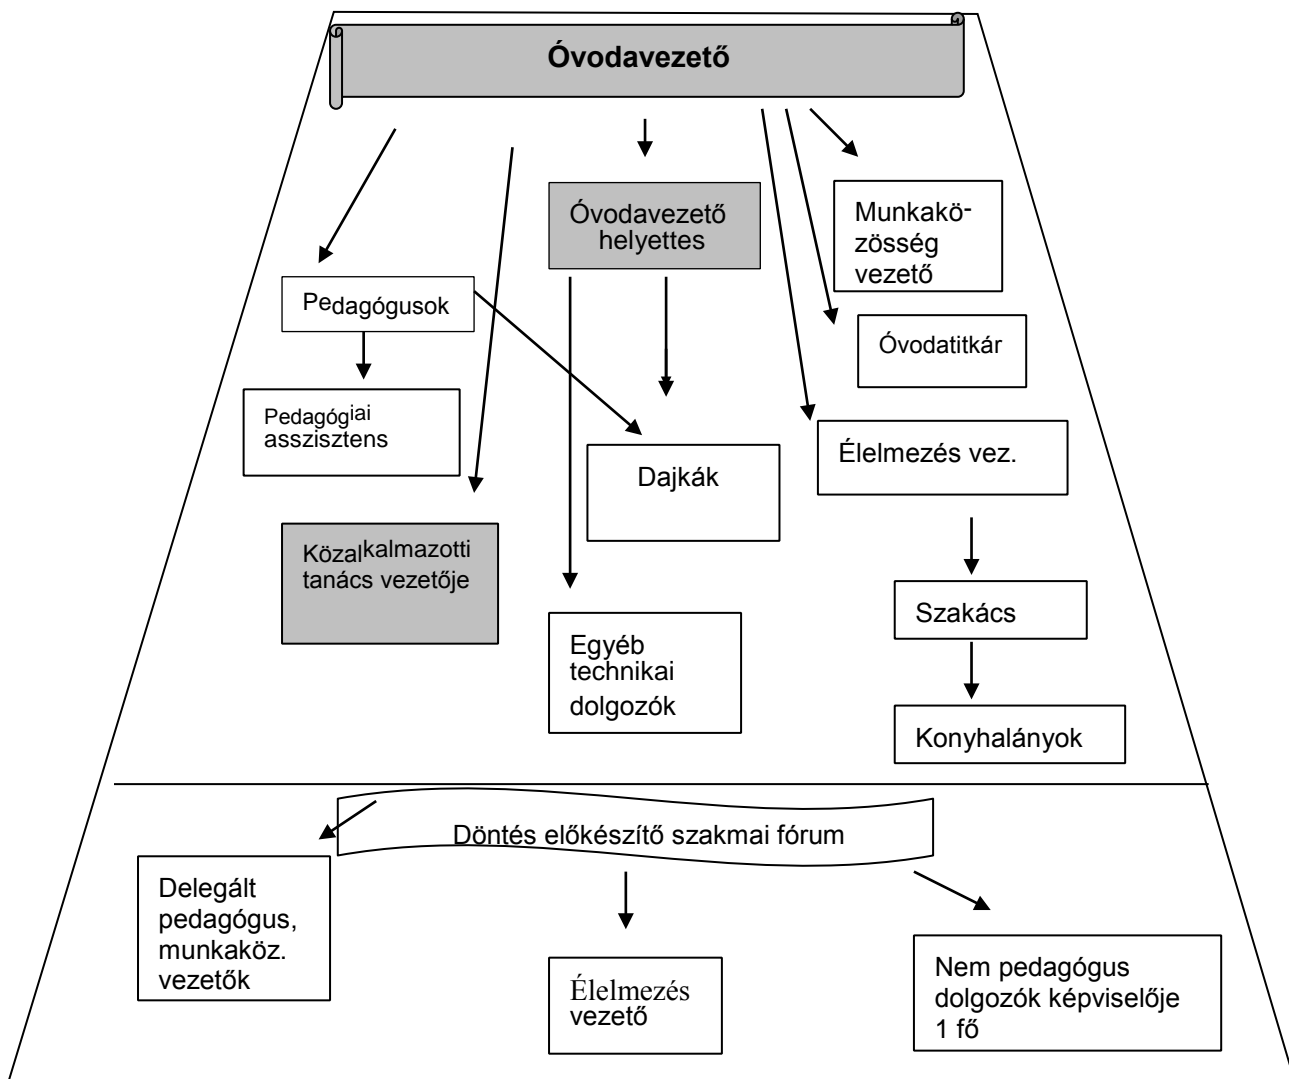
Óvodavezető

Óvodavezető helyettes

Munkaközösség vezető

Pedagógusok

Óvodatitkár

Pedagógiai asszisztens

Dajkák

Élelmezés vez.

Közalkalmazotti tanács vezetője

Szakács

Egyéb technikai dolgozók

Konyhalányok

Döntés előkészítő szakmai fórum

Delegált pedagógus, munkaköz. vezetők

Élelmezés vezető

Nem pedagógus dolgozók képviselője 1 fő